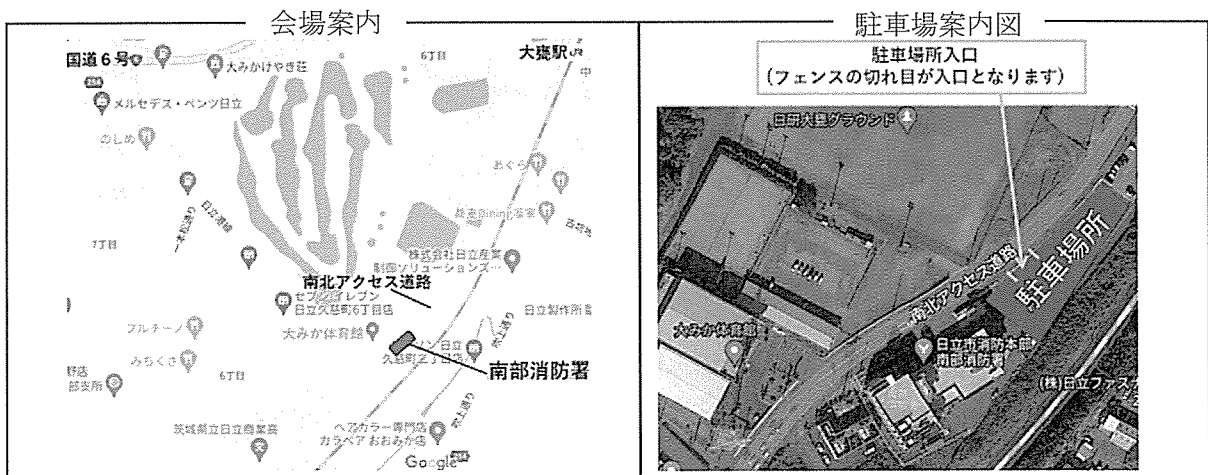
会場案内

国道６号

大甕駅

大みかけやき荘

6丁目

メルセデス・ベンツ日立

のしめ

おぐら

7丁目

株式会社日立産業制御ソリューションズ…

南北アクセス道路

セブンイレブン日立久慈町6丁目店

日立製作所

フルチーノ

大みか体育館

みちくさ

6丁目

南部消防署

茨城県立日立商業高

ヘアカラー専門店 カラペア おおみか店

Google

駐車場案内図

駐車場所入口
（フェンスの切れ目が入口となります）

日研大甕グラウンド

南北アクセス道路

駐車場所

大みか体育館

日立市消防本部 南部消防署

(株)日立ファス